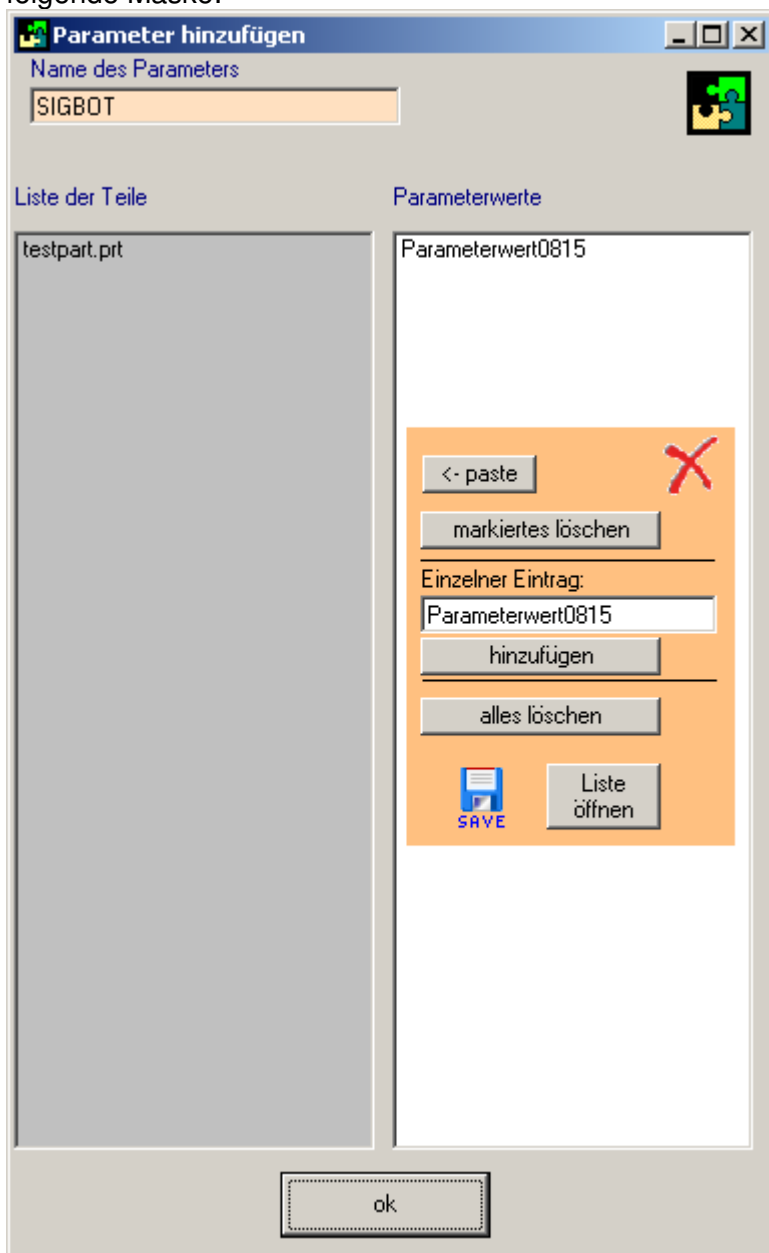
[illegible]

Parameter hinzufügen

Name des Parameters

SIGBOT

Liste der Teile

Parameterwerte

testpart.prt

Parameterwert0815

<- paste

markiertes löschen

Einzelner Eintrag:

Parameterwert0815

hinzufügen

alles löschen

SAVE

Liste öffnen

ok